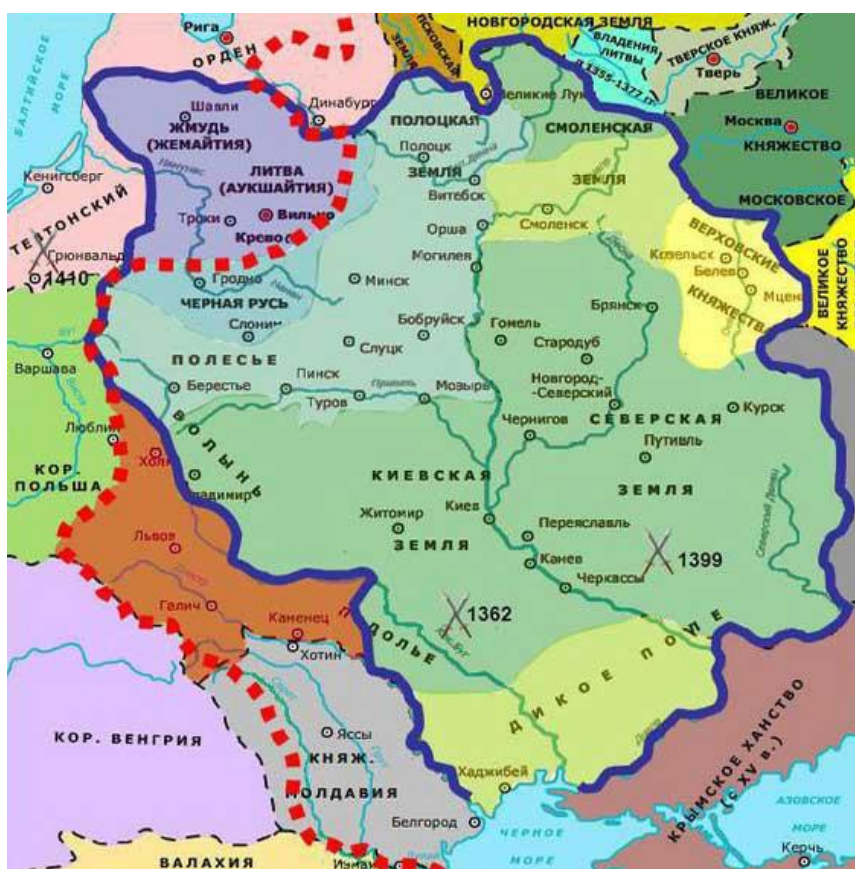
Рига
ОРДЕН
ПСКОВСКАЯ ЗЕМЛЯ
НОВГОРОДСКАЯ ЗЕМЛЯ
ВЛАДЕНИЯ ЛИТВЫ 1355-1377 гг.
ТВЕРСКОЕ КНЯЖ.
Тверь
Великие Луки
БАЛТИЙСКОЕ МОРЕ
Шавли
Динабург
ЖМУДЬ (ЖЕМАЙТИЯ)
ПОЛОЦКАЯ
Полоцк
ЗЕМЛЯ
СМОЛЕНСКАЯ
ЗЕМЛЯ
ВЕЛИКОЕ
Москва
КНЯЖЕСТВО
МОСКОВСКОЕ
Кенигсберг
ТЕВТОНСКИЙ
ЛИТВА (АУКШАЙТИЯ)
Вильно
Троки
Крево
Витебск
Орша
Смоленск
Могилев
ВЕРХОВСКИЕ КНЯЖЕСТВА
Козельск
Белев
Мценск
ВЕЛИКОЕ КНЯЖЕСТВО
Грюнвальд
1410
Гродно
Минск
ЧЕРНАЯ РУСЬ
Брянск
Слоним
Бобруйск
Гомель
Стародуб
Слуцк
Варшава
ПОЛЕСЬЕ
Пинск
Берестье
Туров
Мозырь
Новгород-Северский
Курск
Люблин
ВОЛЫНЬ
Чернигов
СЕВЕРСКАЯ
Путивль
КОР. ПОЛЬША
Холм
Владимир
КИЕВСКАЯ
Житомир
Киев
ЗЕМЛЯ
ЗЕМЛЯ
Переяславль
Львов
Канев
1399
Черкассы
Галич
1362
Каменец
ПОДОЛЬЕ
ДИКОЕ ПОЛЕ
Хотин
КОР. ВЕНГРИЯ
Яссы
КНЯЖ.
МОЛДАВИЯ
Хаджибей
КРЫМСКОЕ ХАНСТВО (С XV в.)
АЗОВСКОЕ МОРЕ
Белгород
ЧЕРНОЕ МОРЕ
ВАЛАХИЯ
Измаил
Керчь